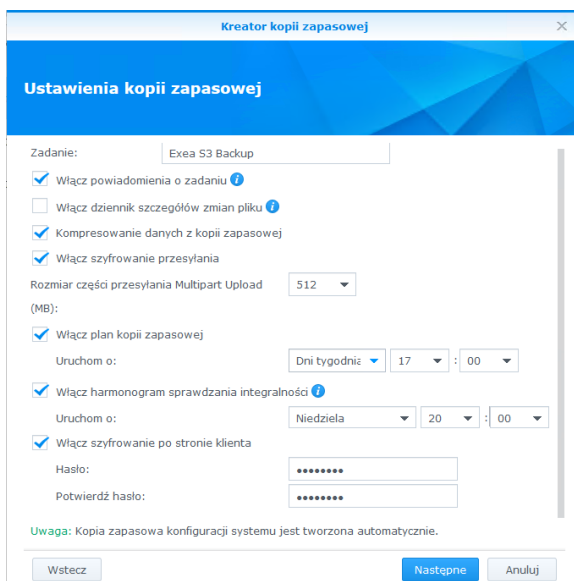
Kreator kopii zapasowej

Ustawienia kopii zapasowej

Zadanie: Exea S3 Backup

Włącz powiadomienia o zadaniu

Włącz dziennik szczegółów zmian pliku

Kompresowanie danych z kopii zapasowej

Włącz szyfrowanie przesyłania

Rozmiar części przesyłania Multipart Upload (MB): 512

Włącz plan kopii zapasowej

Uruchom o: Dni tygodnia 17 : 00

Włącz harmonogram sprawdzania integralności

Uruchom o: Niedziela 20 : 00

Włącz szyfrowanie po stronie klienta

Hasło: ••••••••

Potwierdź hasło: ••••••••

Uwaga: Kopia zapasowa konfiguracji systemu jest tworzona automatycznie.

Wstecz

Następne

Anuluj